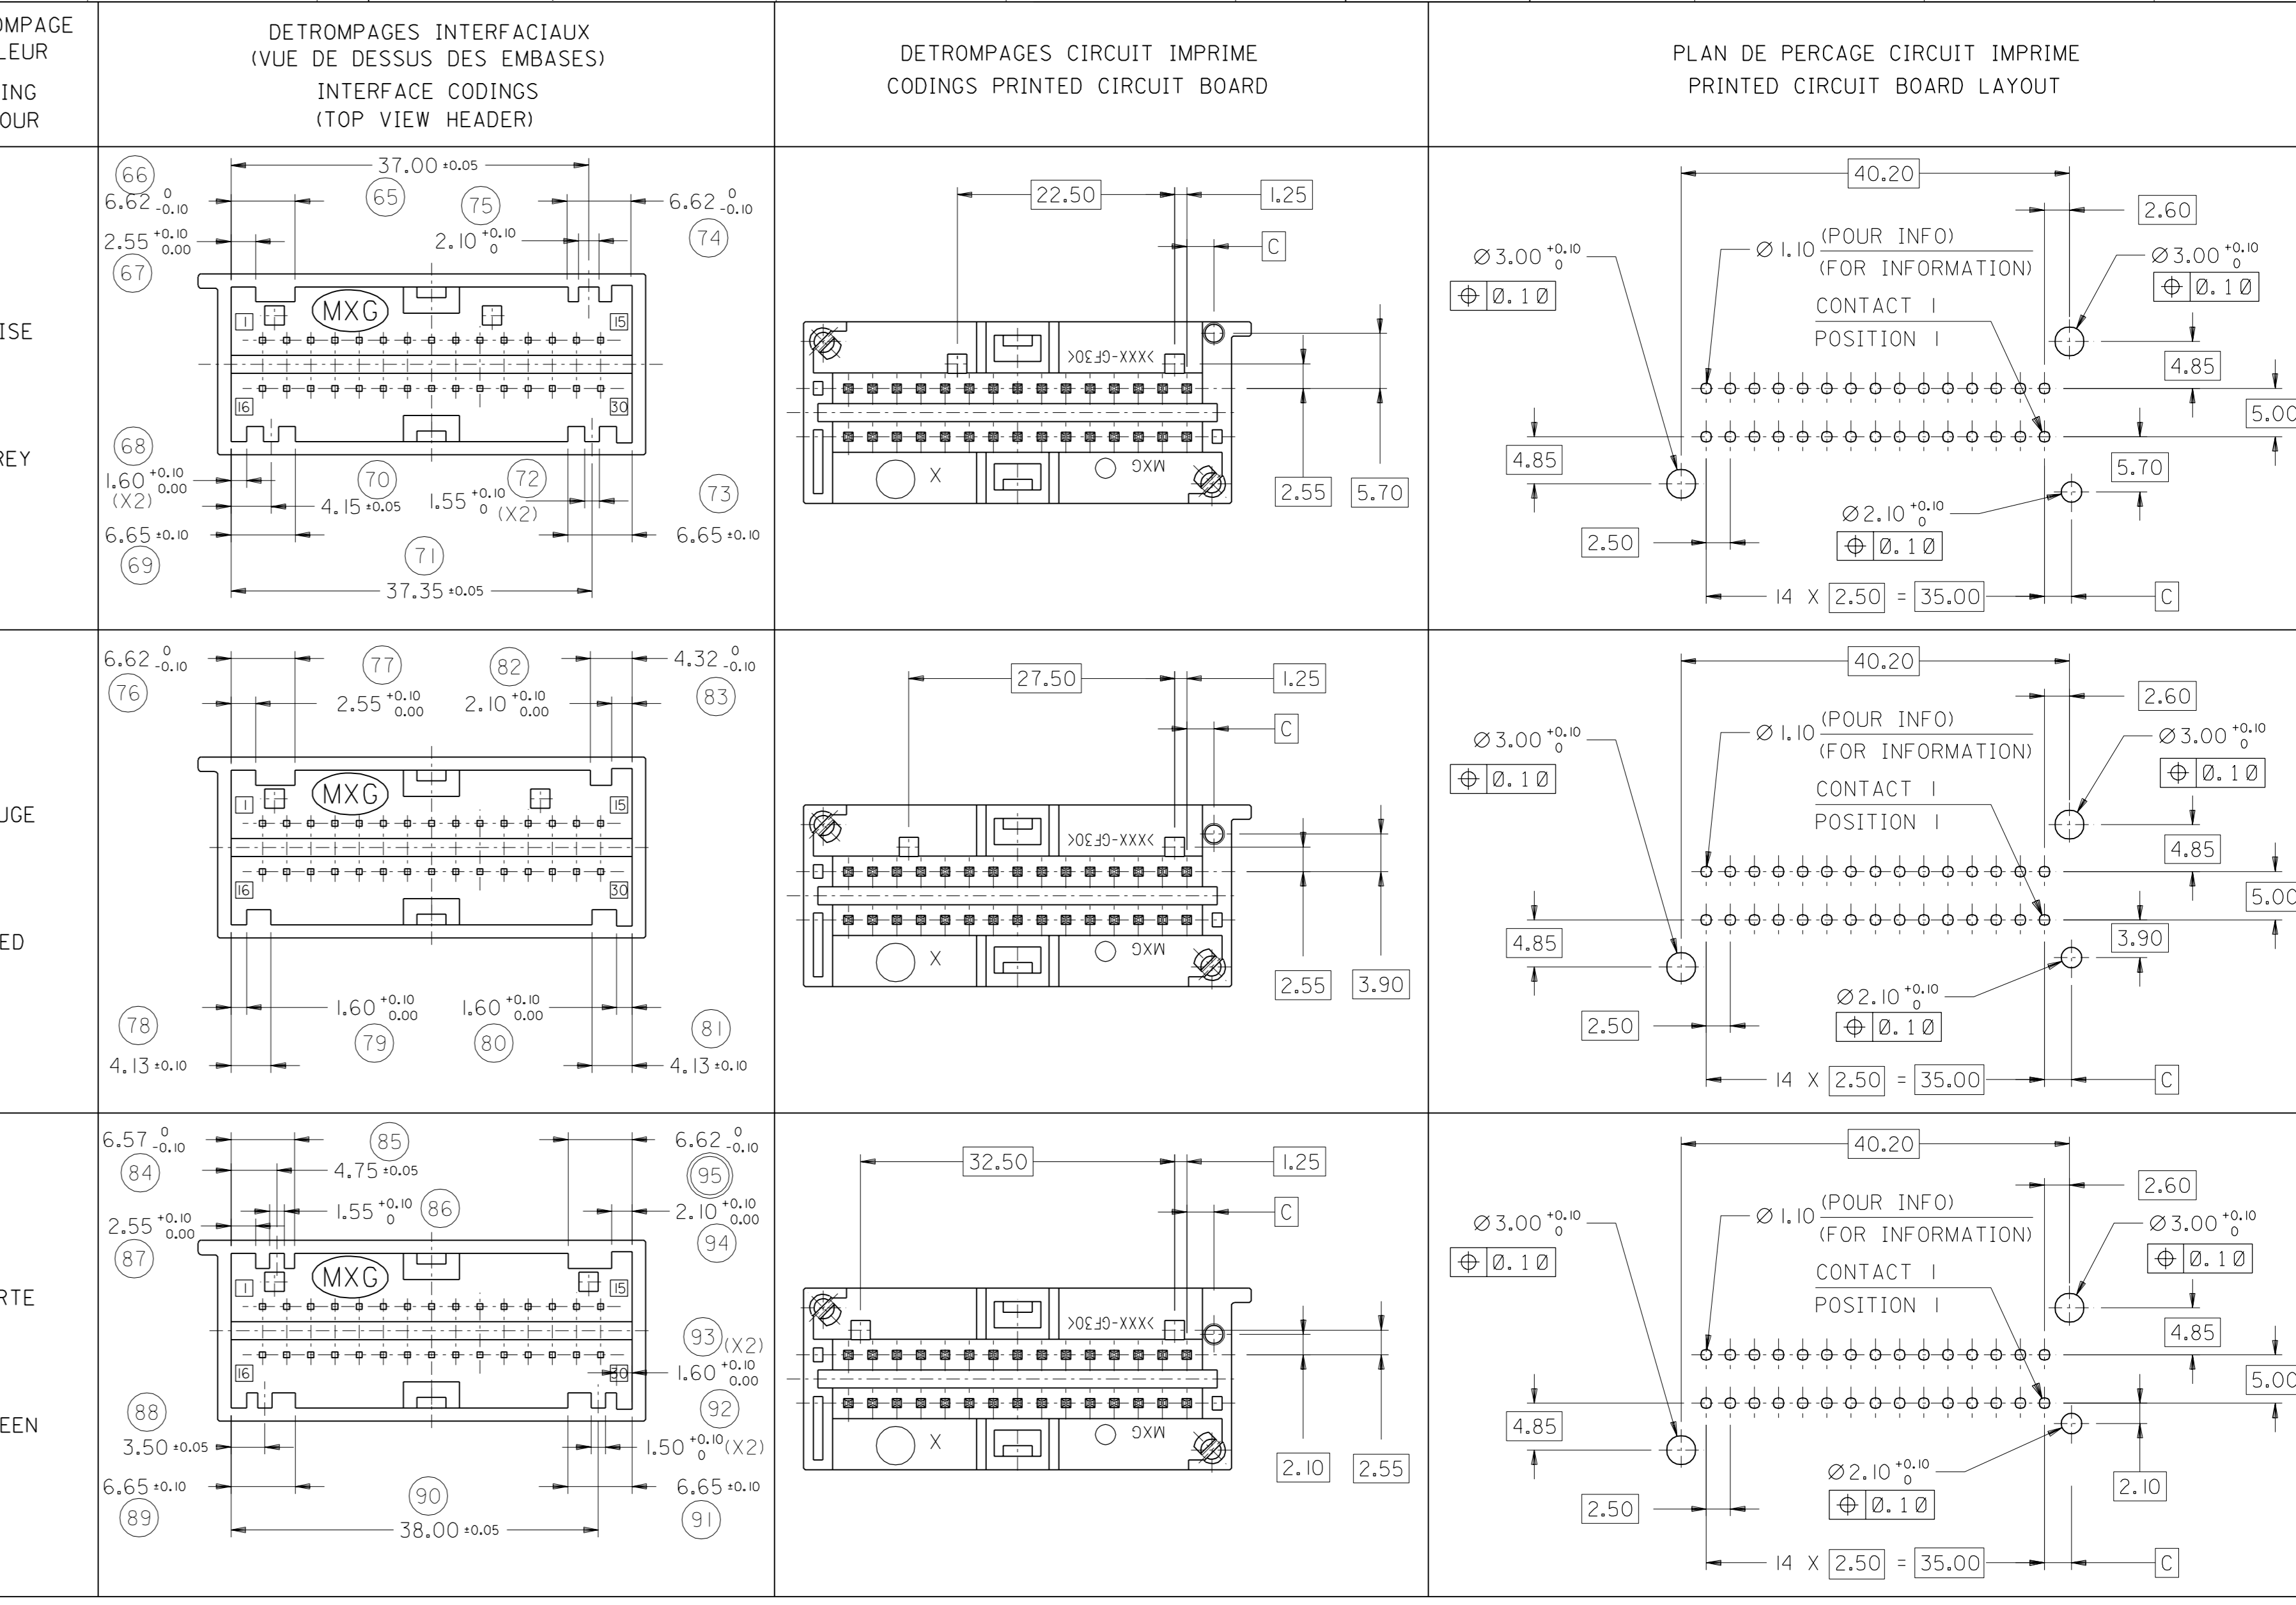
OMPAGE
LEUR
ING
OUR

DETROMPAGES INTERFACIAUX
(VUE DE DESSUS DES EMBASES)
INTERFACE CODINGS
(TOP VIEW HEADER)

DETROMPAGES CIRCUIT IMPRIME
CODINGS PRINTED CIRCUIT BOARD

PLAN DE PERCAGE CIRCUIT IMPRIME
PRINTED CIRCUIT BOARD LAYOUT

ISE

REY

66
$6.62^{0}_{-0.10}$
65
37.00 ±0.05
75
$6.62^{0}_{-0.10}$
$2.55^{+0.10}_{0.00}$
$2.10^{+0.10}_{0}$
74
67
MXG
1
15
16
30
68
$1.60^{+0.10}_{0.00}$ (X2)
70
72
73
4.15 ±0.05
$1.55^{+0.10}_{0}$ (X2)
6.65 ±0.10
6.65 ±0.10
71
69
37.35 ±0.05

22.50
1.25
C
XXXX-GF30
X
MXG
2.55
5.70

40.20
2.60
$\varnothing 3.00^{+0.10}_{0}$
$\varnothing 1.10$ (POUR INFO) (FOR INFORMATION)
$\varnothing 3.00^{+0.10}_{0}$
⌖ Ø0.1Ø
⌖ Ø0.1Ø
CONTACT 1
POSITION 1
4.85
5.00
4.85
5.70
$\varnothing 2.10^{+0.10}_{0}$
⌖ Ø0.1Ø
2.50
14 X 2.50 = 35.00
C

UGE

ED

$6.62^{0}_{-0.10}$
77
82
$4.32^{0}_{-0.10}$
76
$2.55^{+0.10}_{0.00}$
$2.10^{+0.10}_{0.00}$
83
MXG
1
15
16
30
$1.60^{+0.10}_{0.00}$
$1.60^{+0.10}_{0.00}$
78
81
79
80
4.13 ±0.10
4.13 ±0.10

27.50
1.25
C
XXXX-GF30
X
MXG
2.55
3.90

40.20
2.60
$\varnothing 3.00^{+0.10}_{0}$
$\varnothing 1.10$ (POUR INFO) (FOR INFORMATION)
$\varnothing 3.00^{+0.10}_{0}$
⌖ Ø0.1Ø
⌖ Ø0.1Ø
CONTACT 1
POSITION 1
4.85
5.00
4.85
3.90
$\varnothing 2.10^{+0.10}_{0}$
⌖ Ø0.1Ø
2.50
14 X 2.50 = 35.00
C

RTE

EEN

$6.57^{0}_{-0.10}$
85
$6.62^{0}_{-0.10}$
84
4.75 ±0.05
95
$1.55^{+0.10}_{0}$
86
$2.10^{+0.10}_{0.00}$
$2.55^{+0.10}_{0.00}$
94
87
MXG
1
15
16
30
93 (X2)
$1.60^{+0.10}_{0.00}$
88
92
3.50 ±0.05
$1.50^{+0.10}_{0}$ (X2)
6.65 ±0.10
90
6.65 ±0.10
89
91
38.00 ±0.05

32.50
1.25
C
XXXX-GF30
X
MXG
2.10
2.55

40.20
2.60
$\varnothing 3.00^{+0.10}_{0}$
$\varnothing 1.10$ (POUR INFO) (FOR INFORMATION)
$\varnothing 3.00^{+0.10}_{0}$
⌖ Ø0.1Ø
⌖ Ø0.1Ø
CONTACT 1
POSITION 1
4.85
5.00
4.85
2.10
$\varnothing 2.10^{+0.10}_{0}$
⌖ Ø0.1Ø
2.50
14 X 2.50 = 35.00
C